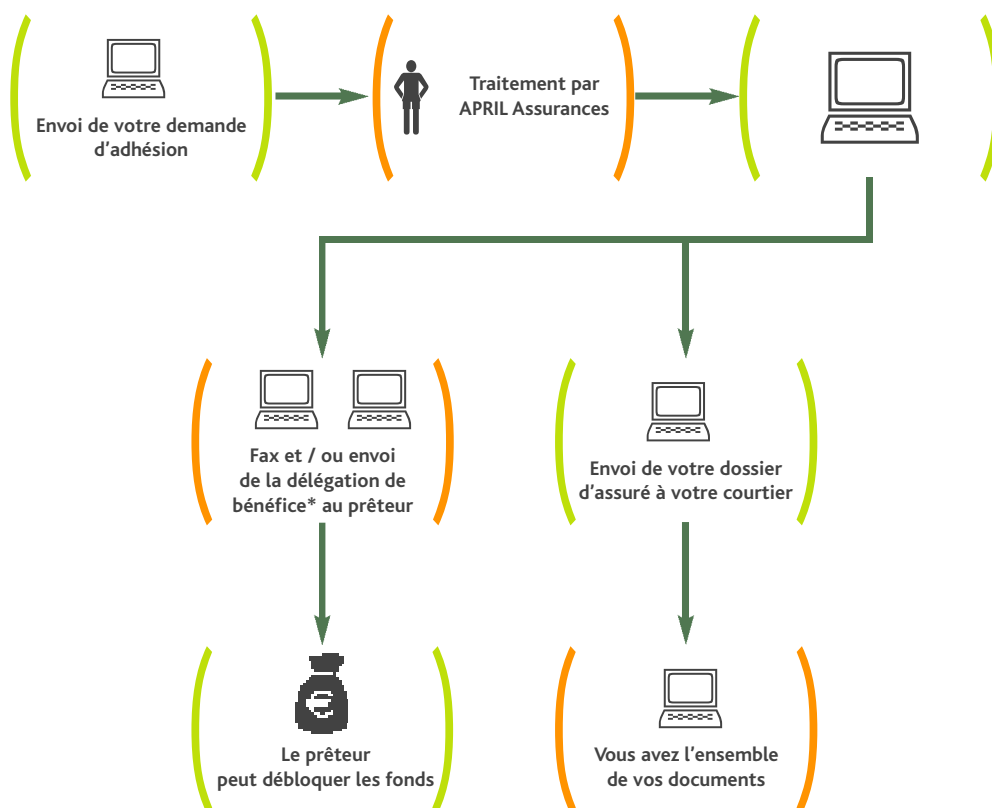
Envoi de votre demande d’adhésion

Traitement par APRIL Assurances

Fax et / ou envoi de la délégation de bénéfice* au prêteur

Envoi de votre dossier d’assuré à votre courtier

Le prêteur peut débloquer les fonds

Vous avez l’ensemble de vos documents